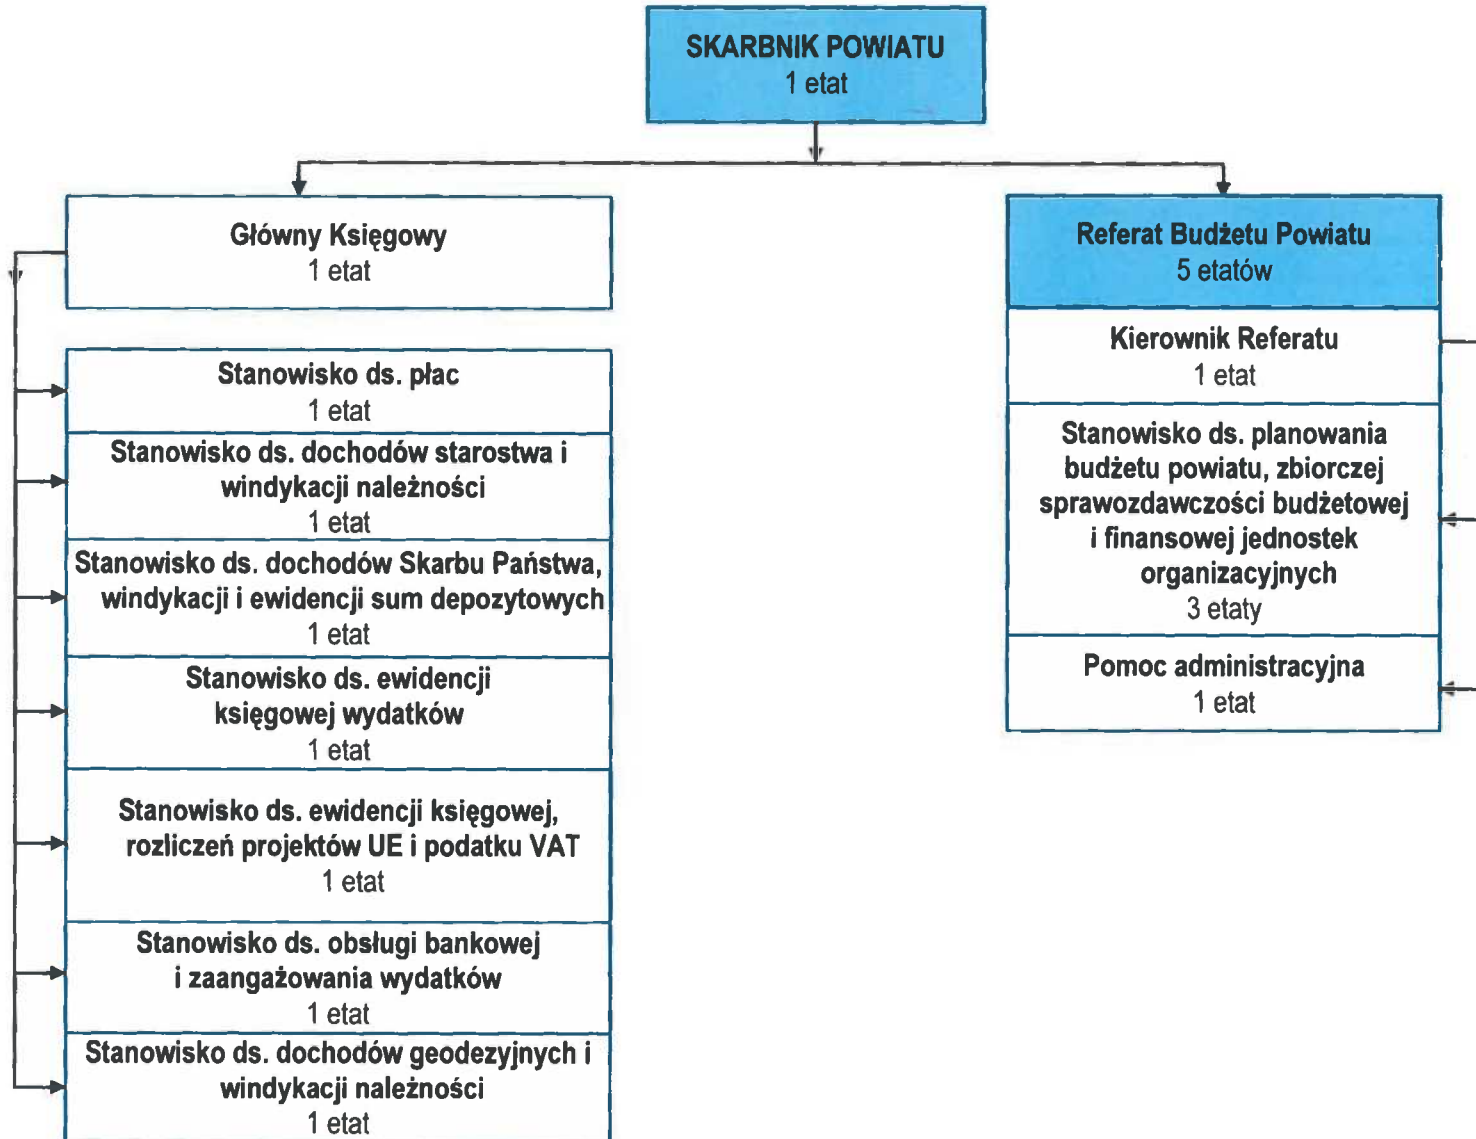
SKARBNIK POWIATU
1 etat

Główny Księgowy
1 etat

Stanowisko ds. płac
1 etat

Stanowisko ds. dochodów starostwa i windykacji należności
1 etat

Stanowisko ds. dochodów Skarbu Państwa, windykacji i ewidencji sum depozytowych
1 etat

Stanowisko ds. ewidencji księgowej wydatków
1 etat

Stanowisko ds. ewidencji księgowej, rozliczeń projektów UE i podatku VAT
1 etat

Stanowisko ds. obsługi bankowej i zaangażowania wydatków
1 etat

Stanowisko ds. dochodów geodezyjnych i windykacji należności
1 etat

Referat Budżetu Powiatu
5 etatów

Kierownik Referatu
1 etat

Stanowisko ds. planowania budżetu powiatu, zbiorczej sprawozdawczości budżetowej i finansowej jednostek organizacyjnych
3 etaty

Pomoc administracyjna
1 etat